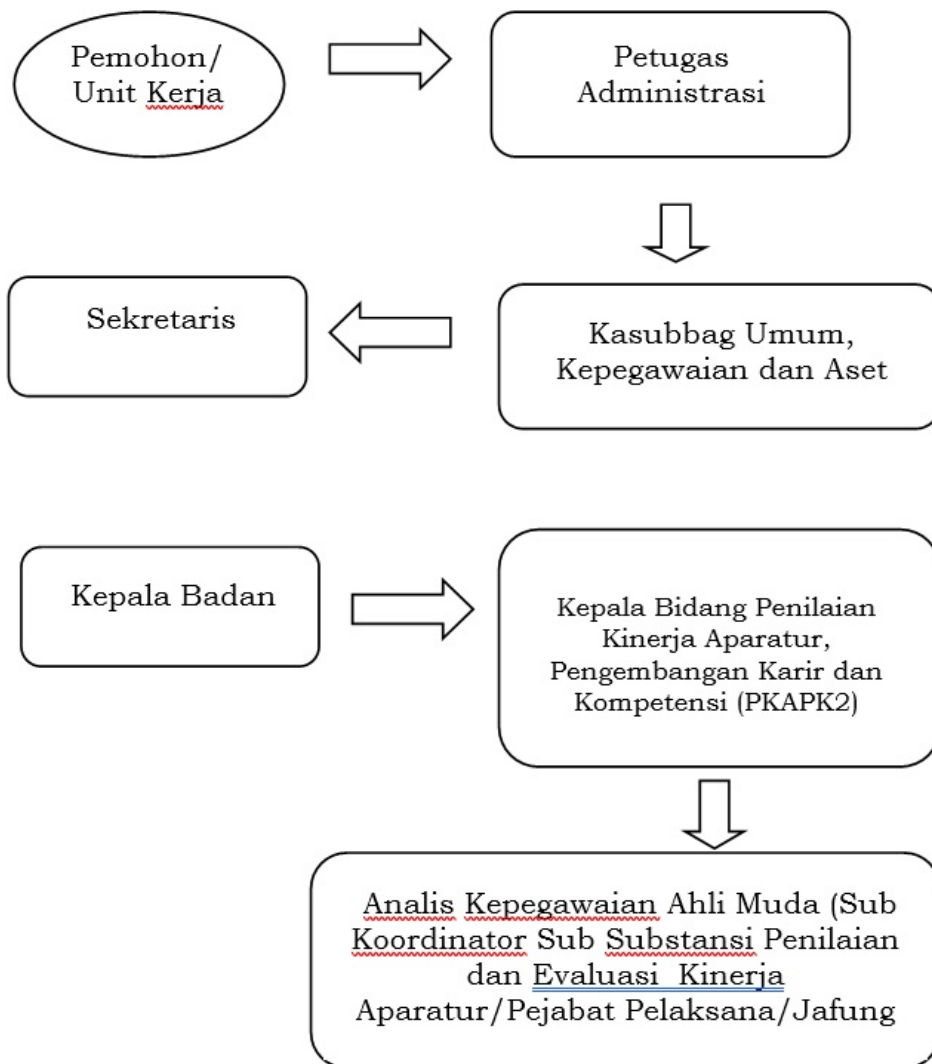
Pemohon/ Unit Kerja

Petugas Administrasi

Sekretaris

Kasubbag Umum, Kepegawaian dan Aset

Kepala Badan

Kepala Bidang Penilaian Kinerja Aparatur, Pengembangan Karir dan Kompetensi (PKAPK2)

Analis Kepegawaian Ahli Muda (Sub Koordinator Sub Substansi Penilaian dan Evaluasi Kinerja Aparatur/Pejabat Pelaksana/Jafung